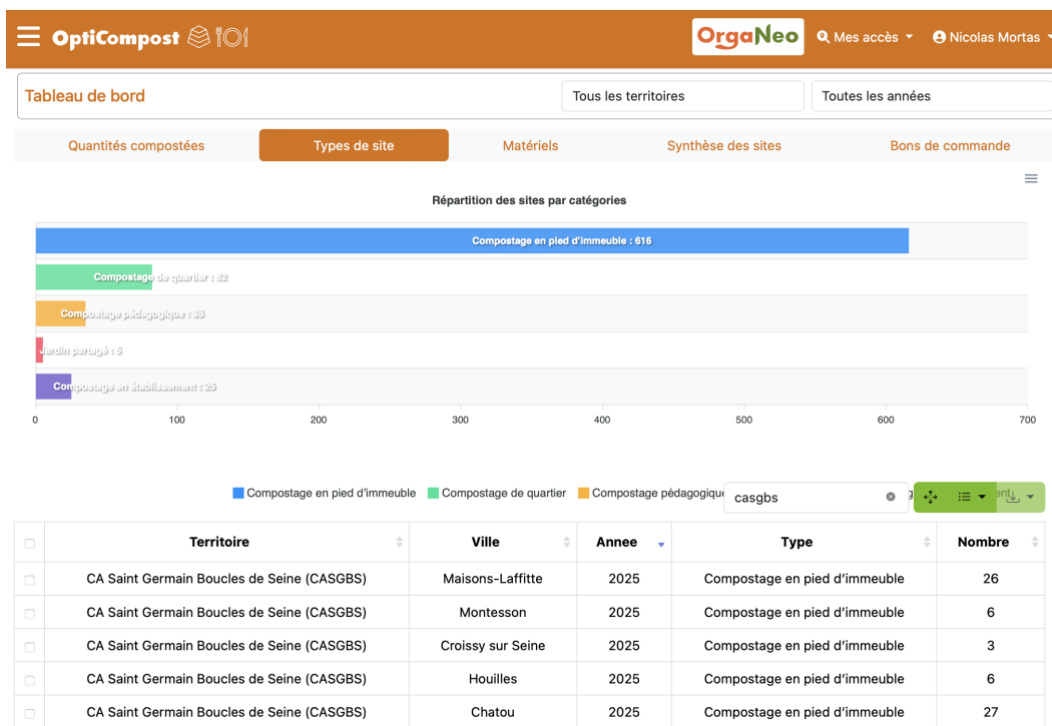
OptiCompost

OrgaNeo

Mes accès

Nicolas Mortas

Tableau de bord

Tous les territoires

Toutes les années

Quantités compostées

Types de site

Matériels

Synthèse des sites

Bons de commande

Répartition des sites par catégories

Compostage en pied d'immeuble : 616

Compostage de quartier : 82

Compostage pédagogique : 35

Jardin partagé : 5

Compostage en établissement : 25

0 100 200 300 400 500 600 700

Compostage en pied d'immeuble Compostage de quartier Compostage pédagogique

casgbs

| | Territoire | Ville | Annee | Type | Nombre |
|---|---|---|---|---|---|
| | CA Saint Germain Boucles de Seine (CASGBS) | Maisons-Laffitte | 2025 | Compostage en pied d'immeuble | 26 |
| | CA Saint Germain Boucles de Seine (CASGBS) | Montesson | 2025 | Compostage en pied d'immeuble | 6 |
| | CA Saint Germain Boucles de Seine (CASGBS) | Croissy sur Seine | 2025 | Compostage en pied d'immeuble | 3 |
| | CA Saint Germain Boucles de Seine (CASGBS) | Houilles | 2025 | Compostage en pied d'immeuble | 6 |
| | CA Saint Germain Boucles de Seine (CASGBS) | Chatou | 2025 | Compostage en pied d'immeuble | 27 |